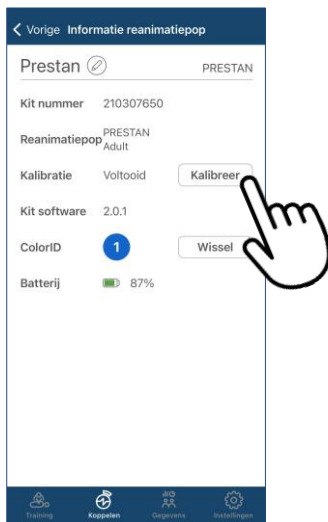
< Vorige Informatie reanimatiepop

Prestan

PRESTAN

Kit nummer 210307650

Reanimatiepop PRESTAN Adult

Kalibratie Voltooid Kalibreer

Kit software 2.0.1

ColorID 1 Wissel

Batterij 87%

Training Koppelen Gegevens Instellingen